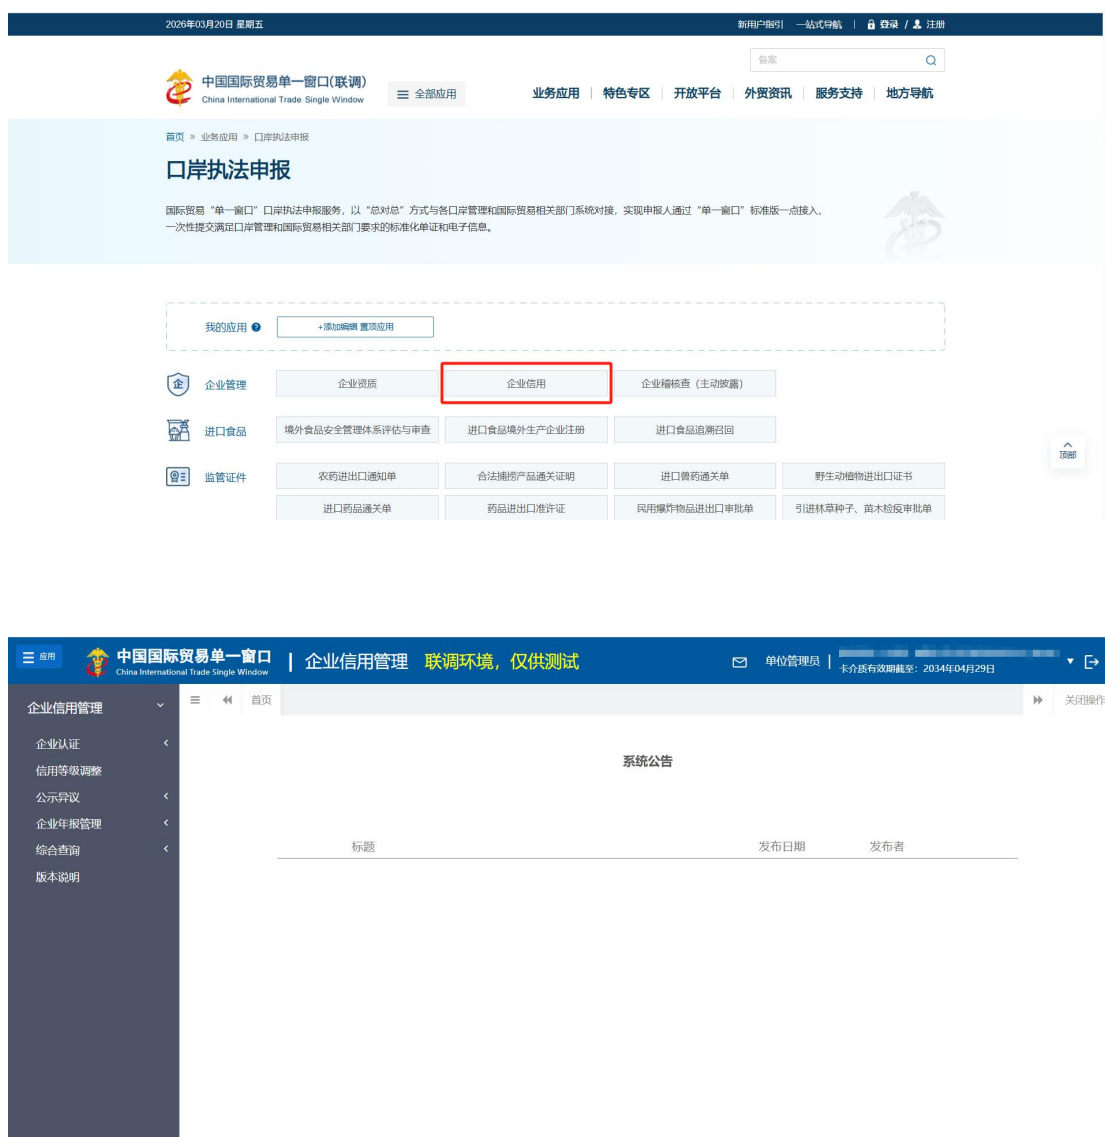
2026年03月20日 星期五

新用户指引 一站式导航 | 登录 / 注册

备案

中国国际贸易单一窗口(联调)
China International Trade Single Window

全部应用

业务应用 | 特色专区 | 开放平台 | 外贸资讯 | 服务支持 | 地方导航

首页 » 业务应用 » 口岸执法申报

口岸执法申报

国际贸易“单一窗口”口岸执法申报服务，以“总对总”方式与各口岸管理和国际贸易相关部门系统对接，实现申报人通过“单一窗口”标准版一点接入、一次性提交满足口岸管理和国际贸易相关部门要求的标准化单证和电子信息。

我的应用

+添加编辑 置顶应用

企业管理

企业资质 | 企业信用 | 企业稽核查（主动披露）

进口食品

境外食品安全管理体系评估与审查 | 进口食品境外生产企业注册 | 进口食品追溯召回

监管证件

农药进出口通知单 | 合法捕捞产品通关证明 | 进出口兽药通关单 | 野生动植物进出口证书

进口药品通关单 | 药品进出口准许证 | 民用爆炸物品进出口审批单 | 引进林草种子、苗木检疫审批单

顶部

应用

中国国际贸易单一窗口
China International Trade Single Window

| 企业信用管理 联调环境，仅供测试

单位管理员 | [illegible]
卡介质有效期截至：2034年04月29日

企业信用管理

首页

关闭操作

企业认证
信用等级调整
公示异议
企业年报管理
综合查询
版本说明

系统公告

| 标题 | 发布日期 | 发布者 |
|---|---|---|